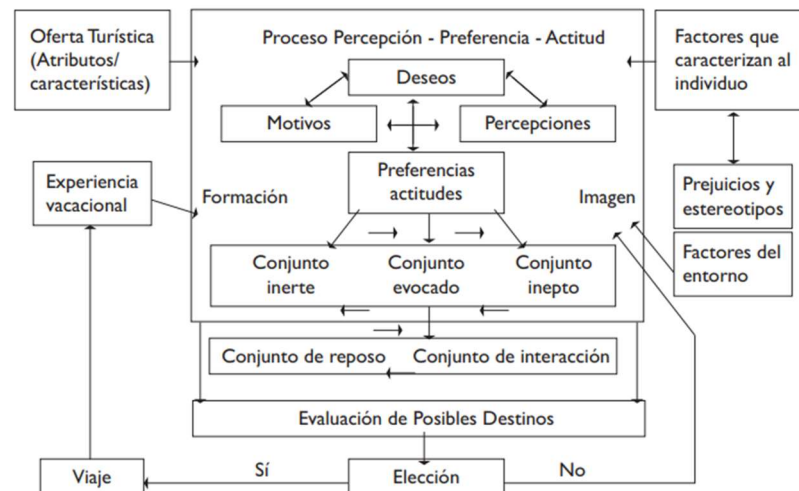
Oferta Turística (Atributos/ características)

Proceso Percepción - Preferencia - Actitud

Factores que caracterizan al individuo

Deseos

Motivos

Percepciones

Preferencias actitudes

Experiencia vacacional

Formación

Imagen

Prejuicios y estereotipos

Factores del entorno

Conjunto inerte

Conjunto evocado

Conjunto inepto

Conjunto de reposo

Conjunto de interacción

Evaluación de Posibles Destinos

Viaje

Sí

Elección

No